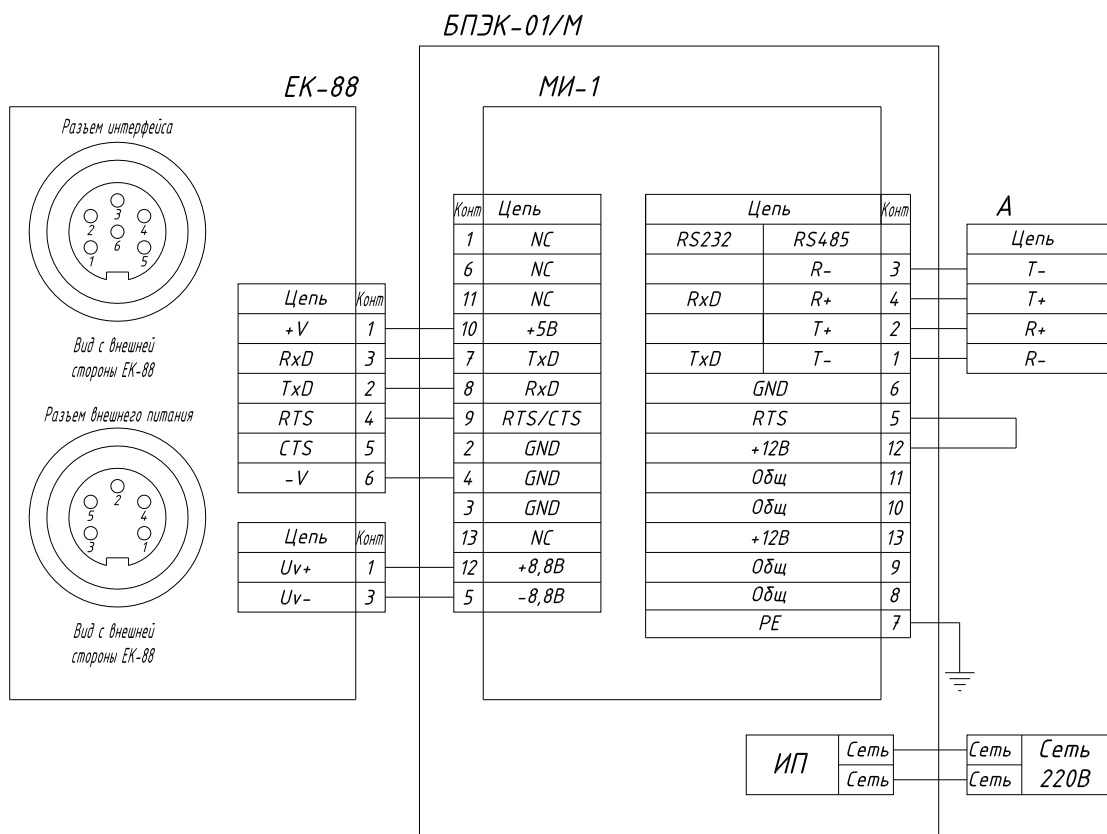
БПЭК-01/М

ЕК-88

Разъем интерфейса

3
2 4
6
1 5

Вид с внешней стороны ЕК-88

Разъем внешнего питания

2
5 4
3 1

Вид с внешней стороны ЕК-88

| Цепь | Конт |
|---|---|
| +V | 1 |
| RxD | 3 |
| TxD | 2 |
| RTS | 4 |
| CTS | 5 |
| -V | 6 |

| Цепь | Конт |
|---|---|
| Uv+ | 1 |
| Uv- | 3 |

МИ-1

| Конт | Цепь |
|---|---|
| 1 | NC |
| 6 | NC |
| 11 | NC |
| 10 | +5В |
| 7 | TxD |
| 8 | RxD |
| 9 | RTS/CTS |
| 2 | GND |
| 4 | GND |
| 3 | GND |
| 13 | NC |
| 12 | +8,8В |
| 5 | -8,8В |

| Цепь | | Конт |
|---|---|---|
| RS232 | RS485 | |
| | R- | 3 |
| RxD | R+ | 4 |
| | T+ | 2 |
| TxD | T- | 1 |
| GND | | 6 |
| RTS | | 5 |
| +12В | | 12 |
| Общ | | 11 |
| Общ | | 10 |
| +12В | | 13 |
| Общ | | 9 |
| Общ | | 8 |
| PE | | 7 |

A

| Цепь |
|---|
| T- |
| T+ |
| R+ |
| R- |

| ИП | Сеть |
|---|---|
| | Сеть |

| Сеть | Сеть 220В |
|---|---|
| Сеть | |